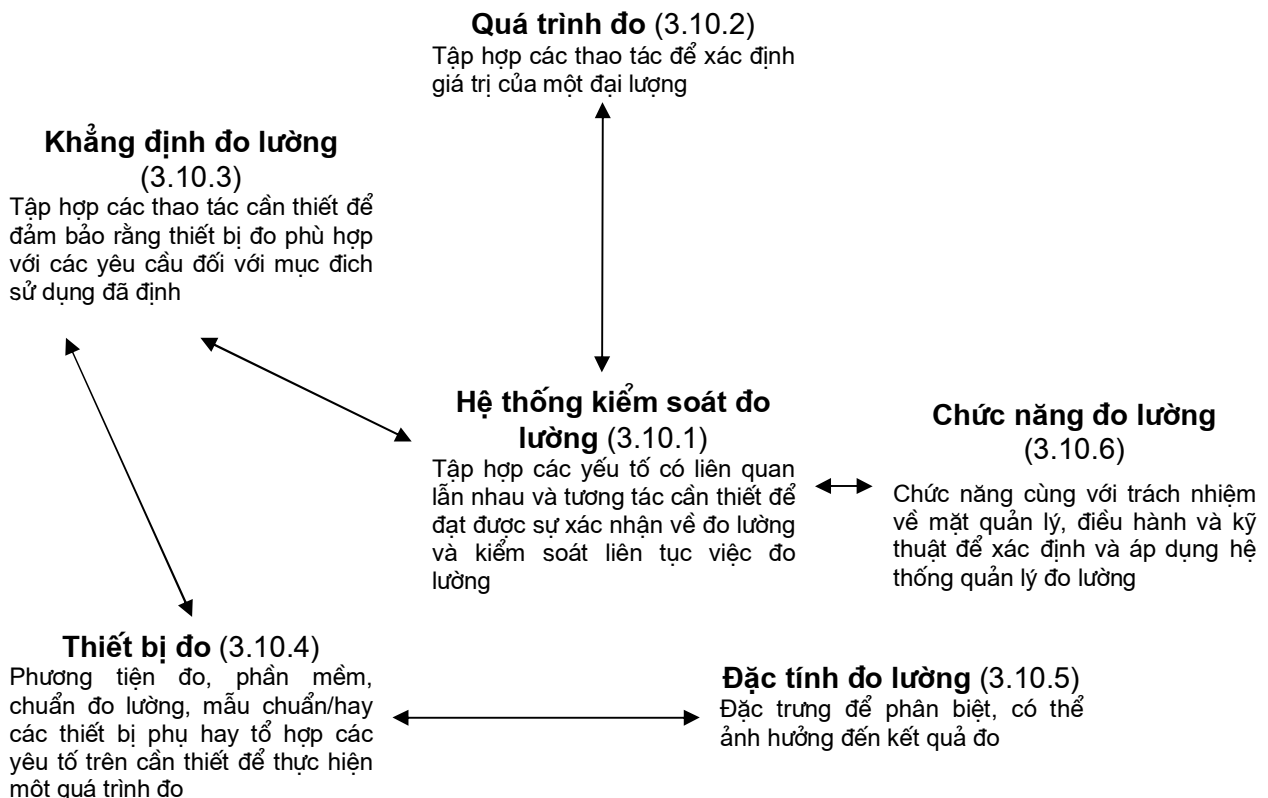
**Quá trình đo** (3.10.2)
Tập hợp các thao tác để xác định giá trị của một đại lượng

**Khẳng định đo lường** (3.10.3)
Tập hợp các thao tác cần thiết để đảm bảo rằng thiết bị đo phù hợp với các yêu cầu đối với mục đích sử dụng đã định

**Hệ thống kiểm soát đo lường** (3.10.1)
Tập hợp các yếu tố có liên quan lẫn nhau và tương tác cần thiết để đạt được sự xác nhận về đo lường và kiểm soát liên tục việc đo lường

**Chức năng đo lường** (3.10.6)
Chức năng cùng với trách nhiệm về mặt quản lý, điều hành và kỹ thuật để xác định và áp dụng hệ thống quản lý đo lường

**Thiết bị đo** (3.10.4)
Phương tiện đo, phần mềm, chuẩn đo lường, mẫu chuẩn/hay các thiết bị phụ hay tổ hợp các yêu tố trên cần thiết để thực hiện một quá trình đo

**Đặc tính đo lường** (3.10.5)
Đặc trưng để phân biệt, có thể ảnh hưởng đến kết quả đo